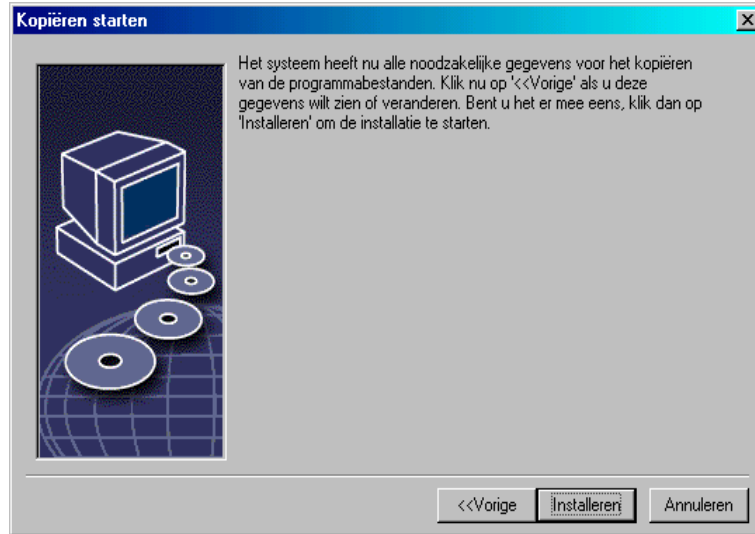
Kopiëren starten

Het systeem heeft nu alle noodzakelijke gegevens voor het kopiëren van de programmabestanden. Klik nu op '<<Vorige' als u deze gegevens wilt zien of veranderen. Bent u het er mee eens, klik dan op 'Installeren' om de installatie te starten.

<<Vorige
Installeren
Annuleren